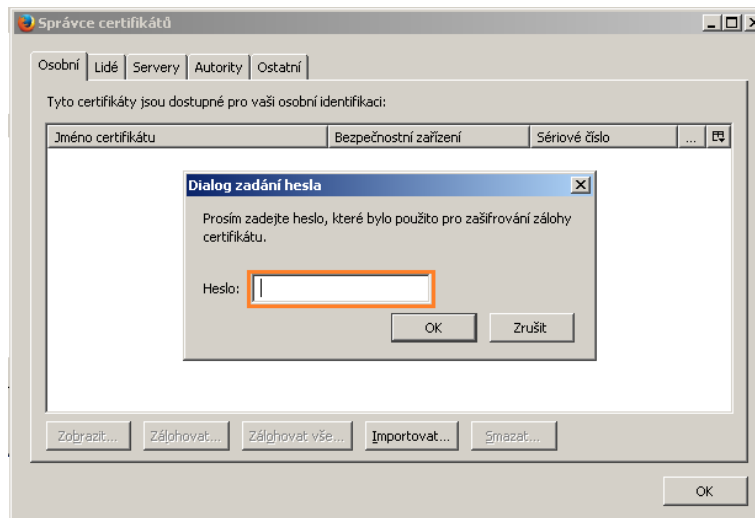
Správce certifikátů

Osobní | Lidé | Servery | Autority | Ostatní

Tyto certifikáty jsou dostupné pro vaši osobní identifikaci:

| Jméno certifikátu | Bezpečnostní zařízení | Sériové číslo | ... |
|---|---|---|---|

Dialog zadání hesla

Prosím zadejte heslo, které bylo použito pro zašifrování zálohy certifikátu.

Heslo:

OK Zrušit

Zobrazit... Zálohovat... Zálohovat vše... Importovat... Smazat...

OK